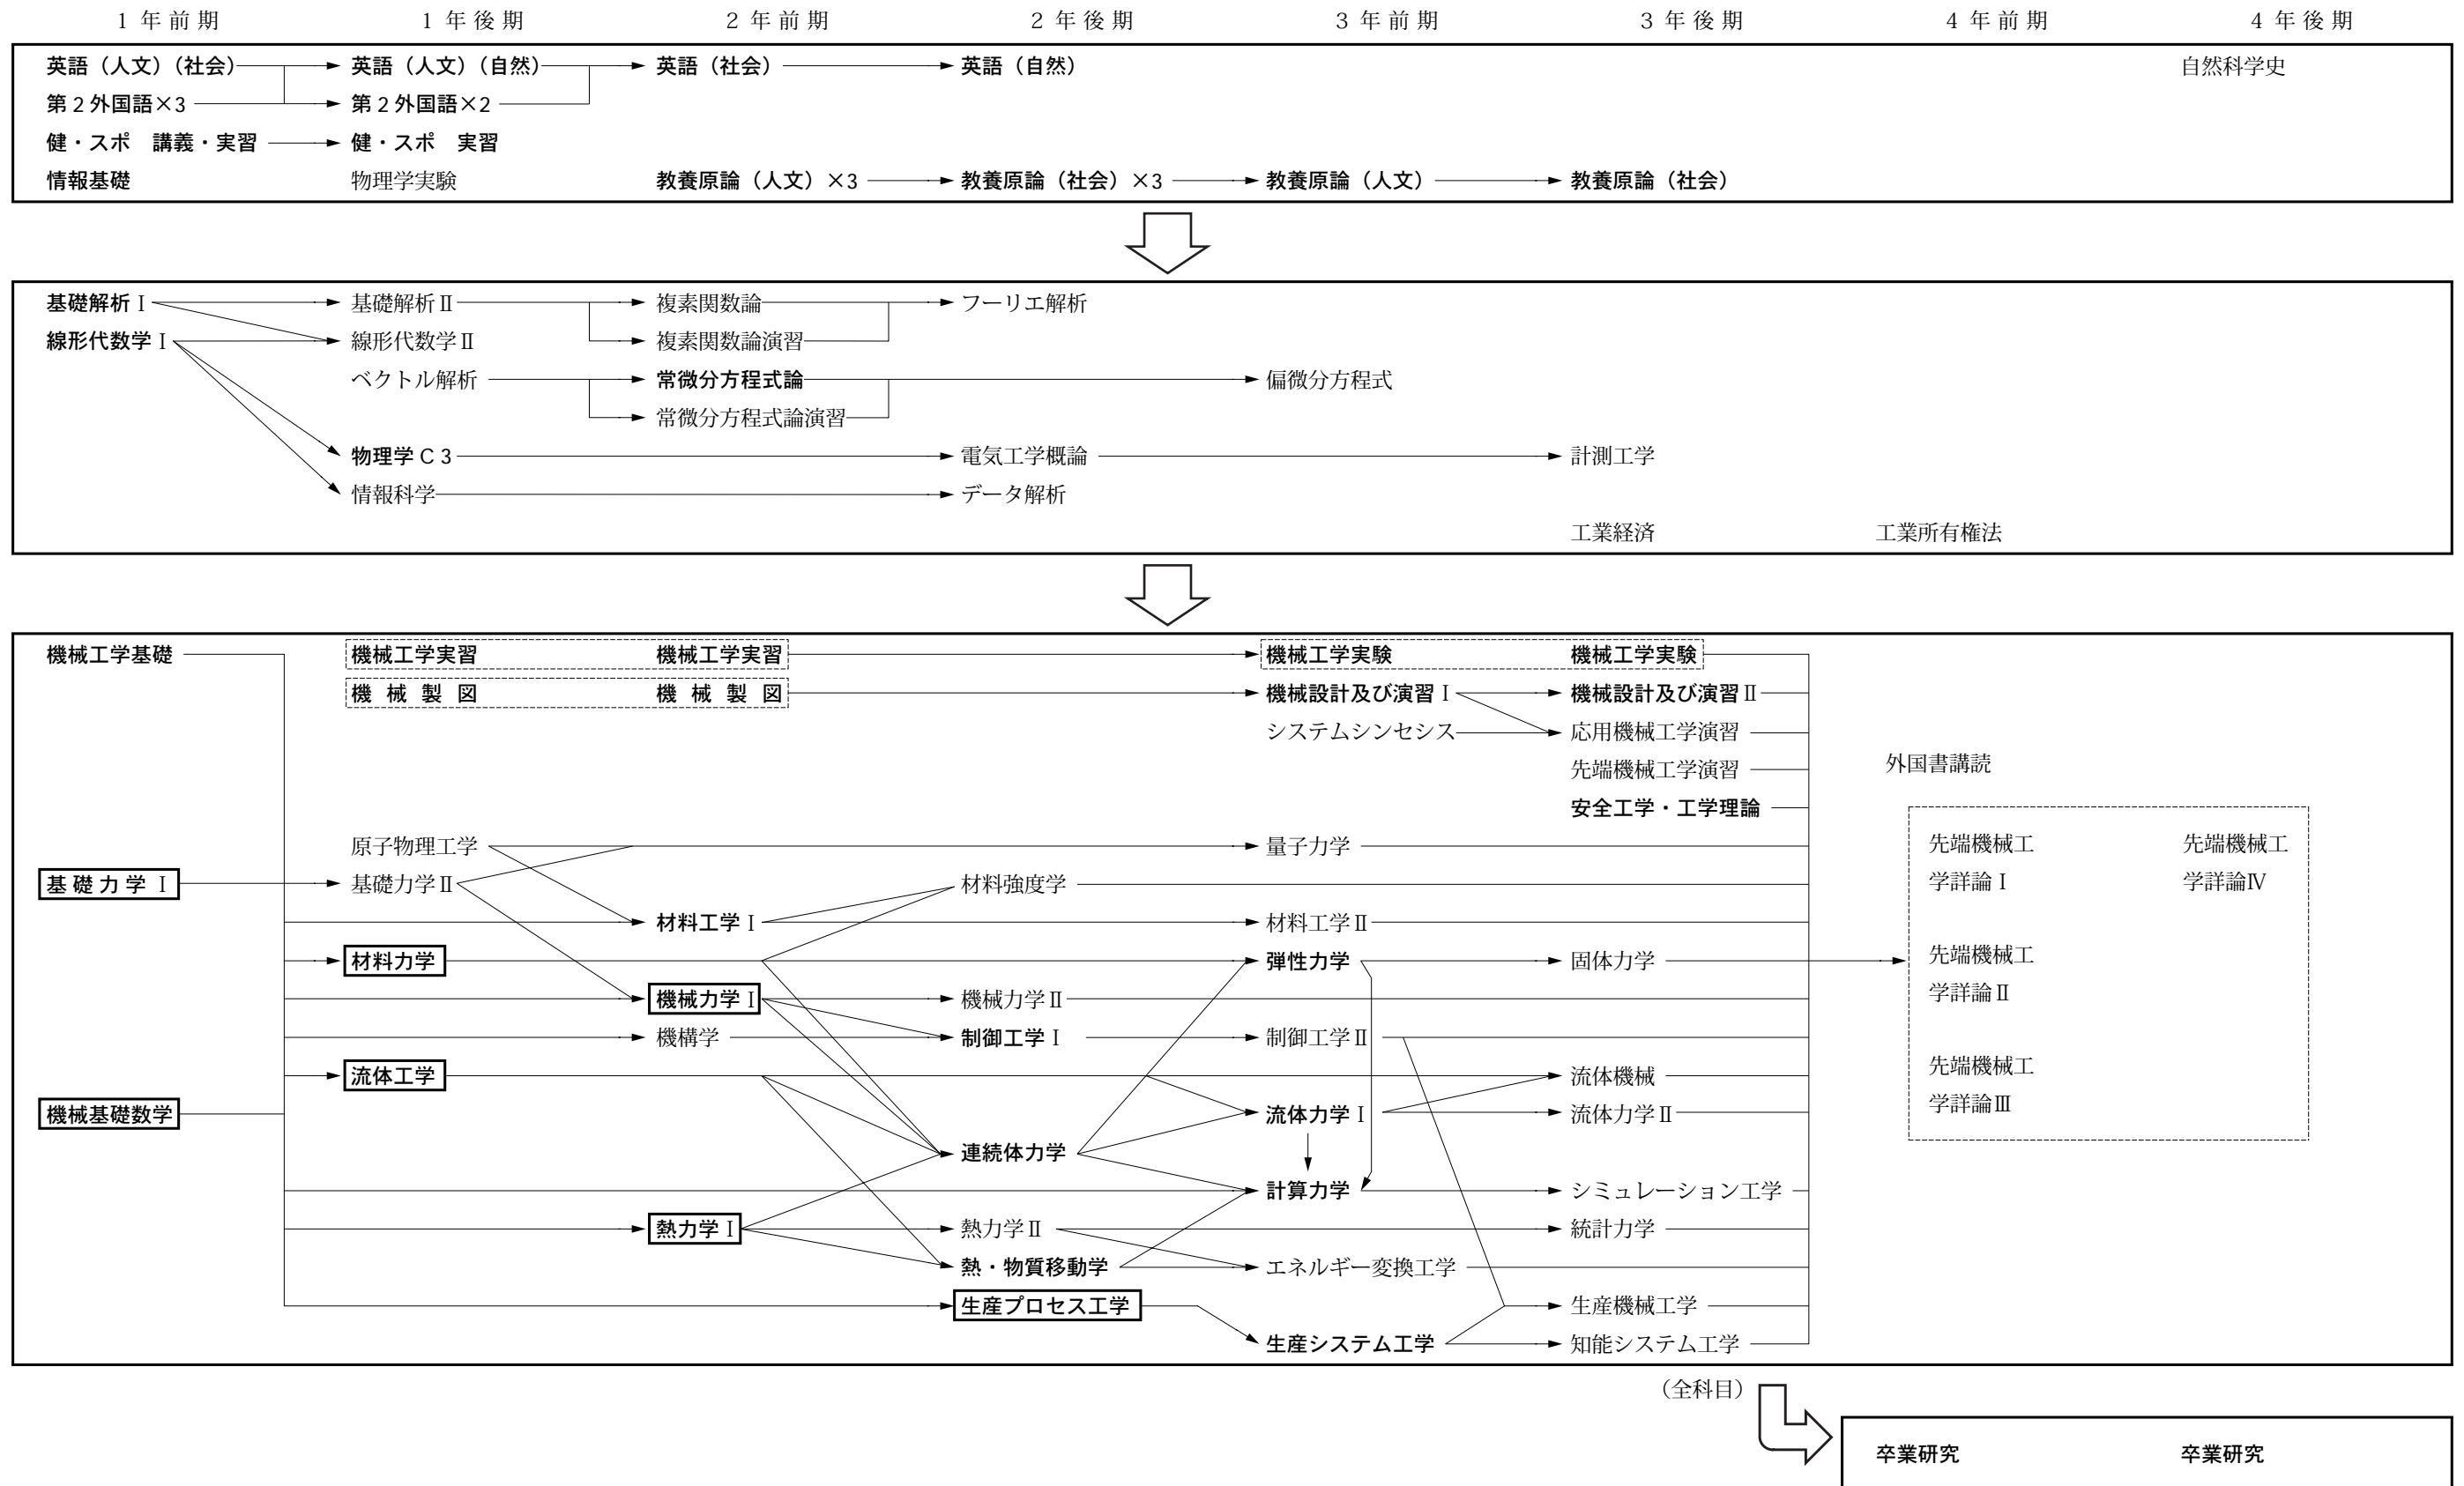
1 年前期　1 年後期　2 年前期　2 年後期　3 年前期　3 年後期　4 年前期　4 年後期

英語（人文）（社会）　英語（人文）（自然）　英語（社会）　英語（自然）　自然科学史
第２外国語×3　第２外国語×2
健・スポ　講義・実習　健・スポ　実習
情報基礎　物理学実験　教養原論（人文）×3　教養原論（社会）×3　教養原論（人文）　教養原論（社会）

基礎解析Ⅰ　基礎解析Ⅱ　複素関数論　フーリエ解析
線形代数学Ⅰ　線形代数学Ⅱ　複素関数論演習
ベクトル解析　常微分方程式論　偏微分方程式
常微分方程式論演習
物理学Ｃ３　電気工学概論　計測工学
情報科学　データ解析
工業経済　工業所有権法

機械工学基礎　機械工学実習　機械工学実習　機械工学実験　機械工学実験
機　械　製　図　機　械　製　図　機械設計及び演習Ⅰ　機械設計及び演習Ⅱ
システムシンセシス　応用機械工学演習
先端機械工学演習　外国書講読
安全工学・工学理論
原子物理工学　量子力学
基礎力学Ⅰ　基礎力学Ⅱ　材料強度学
材料工学Ⅰ　材料工学Ⅱ
材料力学　弾性力学　固体力学
機械力学Ⅰ　機械力学Ⅱ
機構学　制御工学Ⅰ　制御工学Ⅱ
流体工学　流体機械
機械基礎数学　流体力学Ⅰ　流体力学Ⅱ
連続体力学
計算力学　シミュレーション工学
熱力学Ⅰ　熱力学Ⅱ　統計力学
熱・物質移動学　エネルギー変換工学
生産プロセス工学　生産機械工学
生産システム工学　知能システム工学

先端機械工学詳論Ⅰ　先端機械工学詳論Ⅳ
先端機械工学詳論Ⅱ
先端機械工学詳論Ⅲ

（全科目）
卒業研究　卒業研究